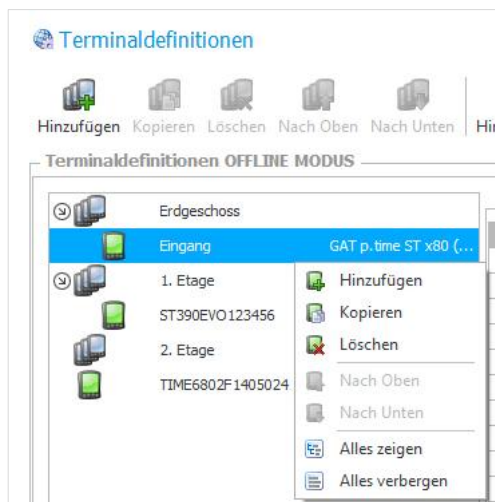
Terminaldefinitionen

Hinzufügen Kopieren Löschen Nach Oben Nach Unten Hi

Terminaldefinitionen OFFLINE MODUS

Erdgeschoss
Eingang GAT p.time ST x80 (...
1. Etage
ST390EVO123456
2. Etage
TIME6802F1405024

Hinzufügen
Kopieren
Löschen
Nach Oben
Nach Unten
Alles zeigen
Alles verbergen